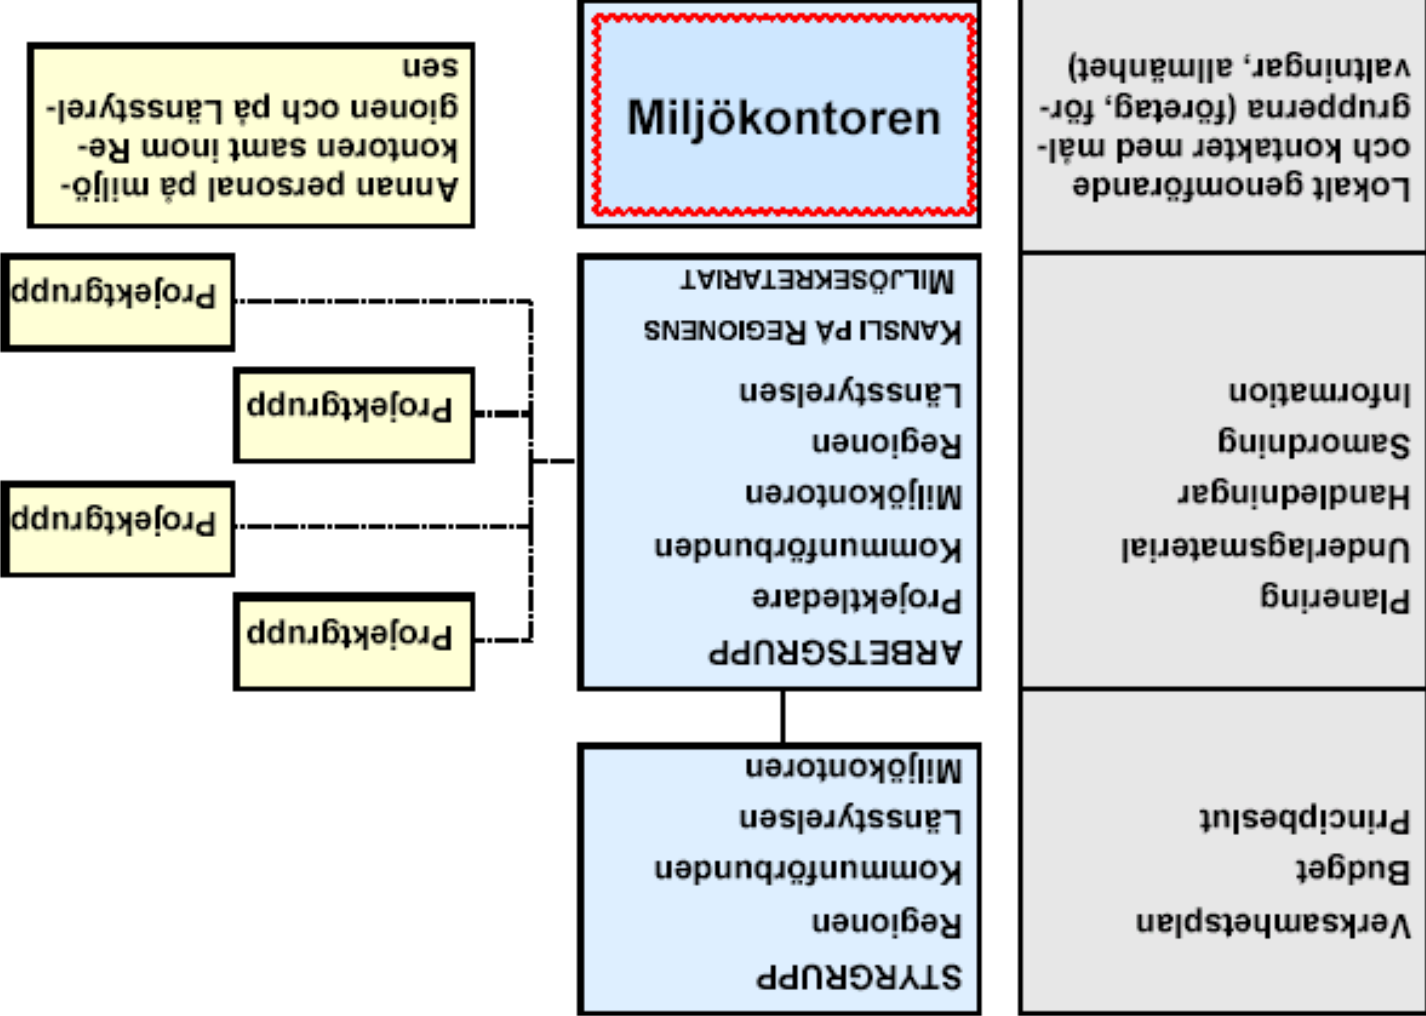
STYRGRUPP
Regionen
Kommunförbunden
Länsstyrelsen
Miljökontoren

ARBETSGRUPP
Projektledare
Kommunförbunden
Miljökontoren
Regionen
Länsstyrelsen
KANSLI PÅ REGIONENS
MILJÖSEKRETARIAT

Projektgrupp

Projektgrupp

Projektgrupp

Projektgrupp

Miljökontoren

Annan personal på miljökontoren samt inom Regionen och på Länsstyrelsen

Verksamhetsplan
Budget
Principbeslut

Planering
Underlagsmaterial
Handledningar
Samordning
Information

Lokalt genomförande och kontakter med målgrupperna (företag, förvaltningar, allmänhet)